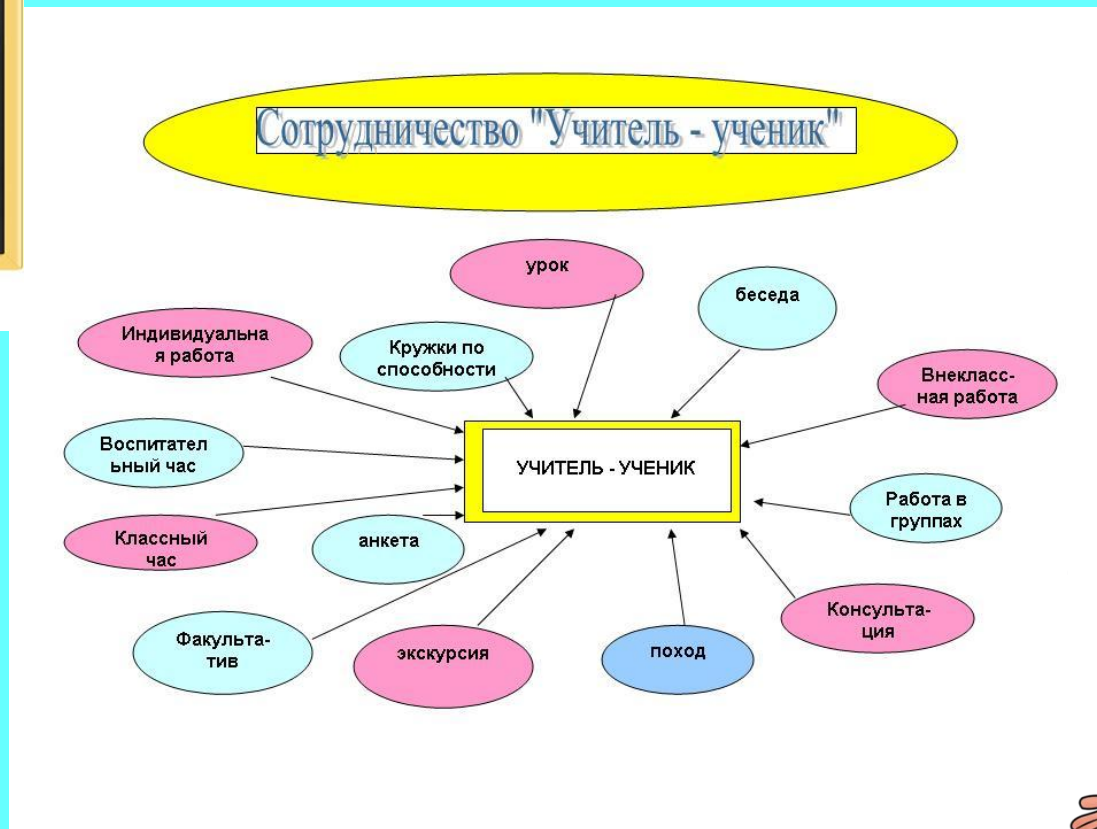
Сотрудничество "Учитель - ученик"

урок

беседа

Индивидуальная работа

Кружки по способности

Внекласс-ная работа

Воспитательный час

УЧИТЕЛЬ - УЧЕНИК

Работа в группах

Классный час

анкета

Консульта-ция

Факульта-тив

экскурсия

поход